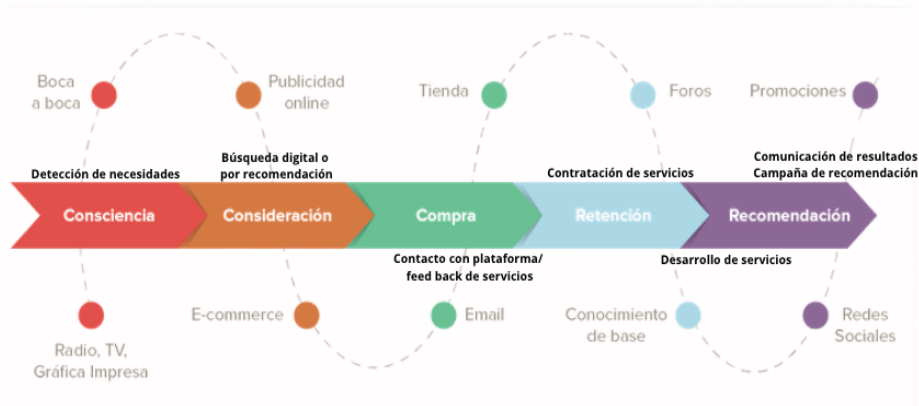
Boca a boca

Publicidad online

Tienda

Foros

Promociones

Detección de necesidades

Búsqueda digital o por recomendación

Contratación de servicios

Comunicación de resultados
Campaña de recomendación

Consciencia

Consideración

Compra

Retención

Recomendación

Contacto con plataforma/ feed back de servicios

Desarrollo de servicios

Radio, TV, Gráfica Impresa

E-commerce

Email

Conocimiento de base

Redes Sociales